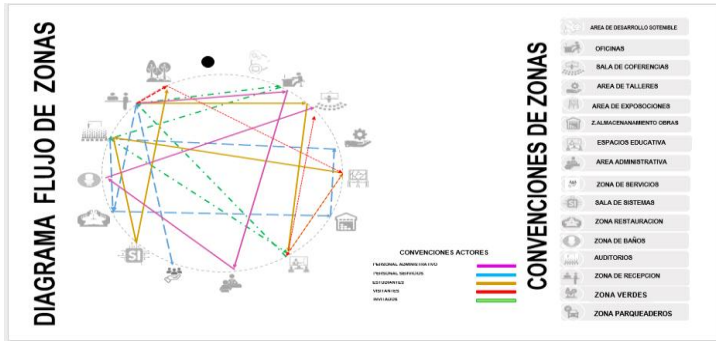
DIAGRAMA FLUJO DE ZONAS

SI

CONVENCIONES ACTORES
PERSONAL ADMINISTRATIVO
PERSONAL SERVICIOS
ESTUDIANTES
VISITANTES
INVITADOS

CONVENCIONES DE ZONAS

AREA DE DESARROLLO SOSTENIBLE
OFICINAS
SALA DE COFERENCIAS
AREA DE TALLERES
AREA DE EXPOSICIONES
Z.ALMACENAMIENTO OBRAS
ESPACIOS EDUCATIVA
AREA ADMINISTRATIVA
ZONA DE SERVICIOS
SALA DE SISTEMAS
ZONA RESTAURACION
ZONA DE BAÑOS
AUDITORIOS
ZONA DE RECEPCION
ZONA VERDES
ZONA PARQUEADEROS